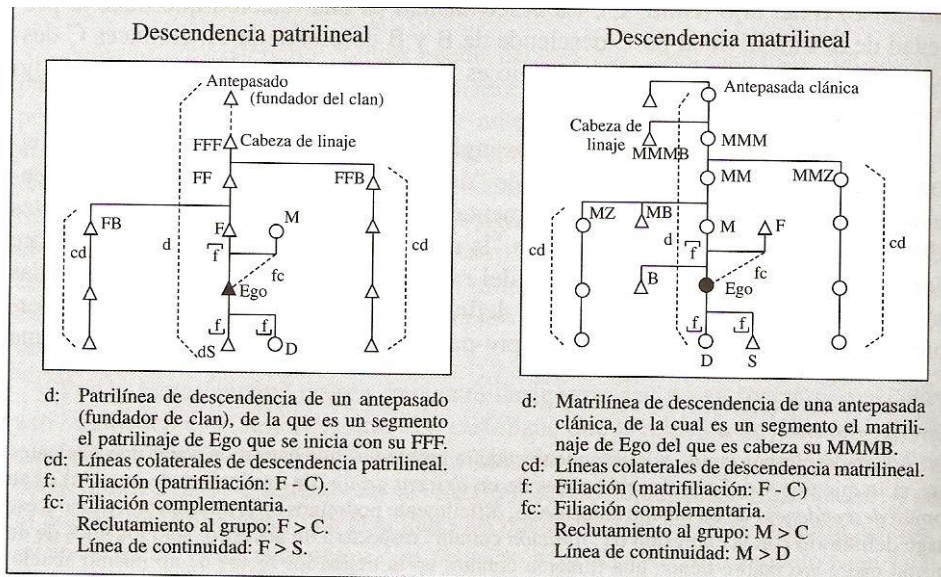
Descendencia patrilineal

Antepasado (fundador del clan)
FFF Cabeza de linaje
FF
FFB
FB
F
M
f
fc
Ego
d
cd
cd
f
f
dS
D

d: Patrilínea de descendencia de un antepasado (fundador de clan), de la que es un segmento el patrilinaje de Ego que se inicia con su FFF.
cd: Líneas colaterales de descendencia patrilineal.
f: Filiación (patrifiliación: F - C).
fc: Filiación complementaria.
Reclutamiento al grupo: F > C.
Línea de continuidad: F > S.

Descendencia matrilineal

Antepasada clánica
Cabeza de linaje
MMMB
MMM
MM
MMZ
MZ
MB
M
F
f
d
fc
B
Ego
cd
cd
f
f
D
S

d: Matrilínea de descendencia de una antepasada clánica, de la cual es un segmento el matrilinaje de Ego del que es cabeza su MMMB.
cd: Líneas colaterales de descendencia matrilineal.
f: Filiación (matrifiliación: F - C)
fc: Filiación complementaria.
Reclutamiento al grupo: M > C
Línea de continuidad: M > D